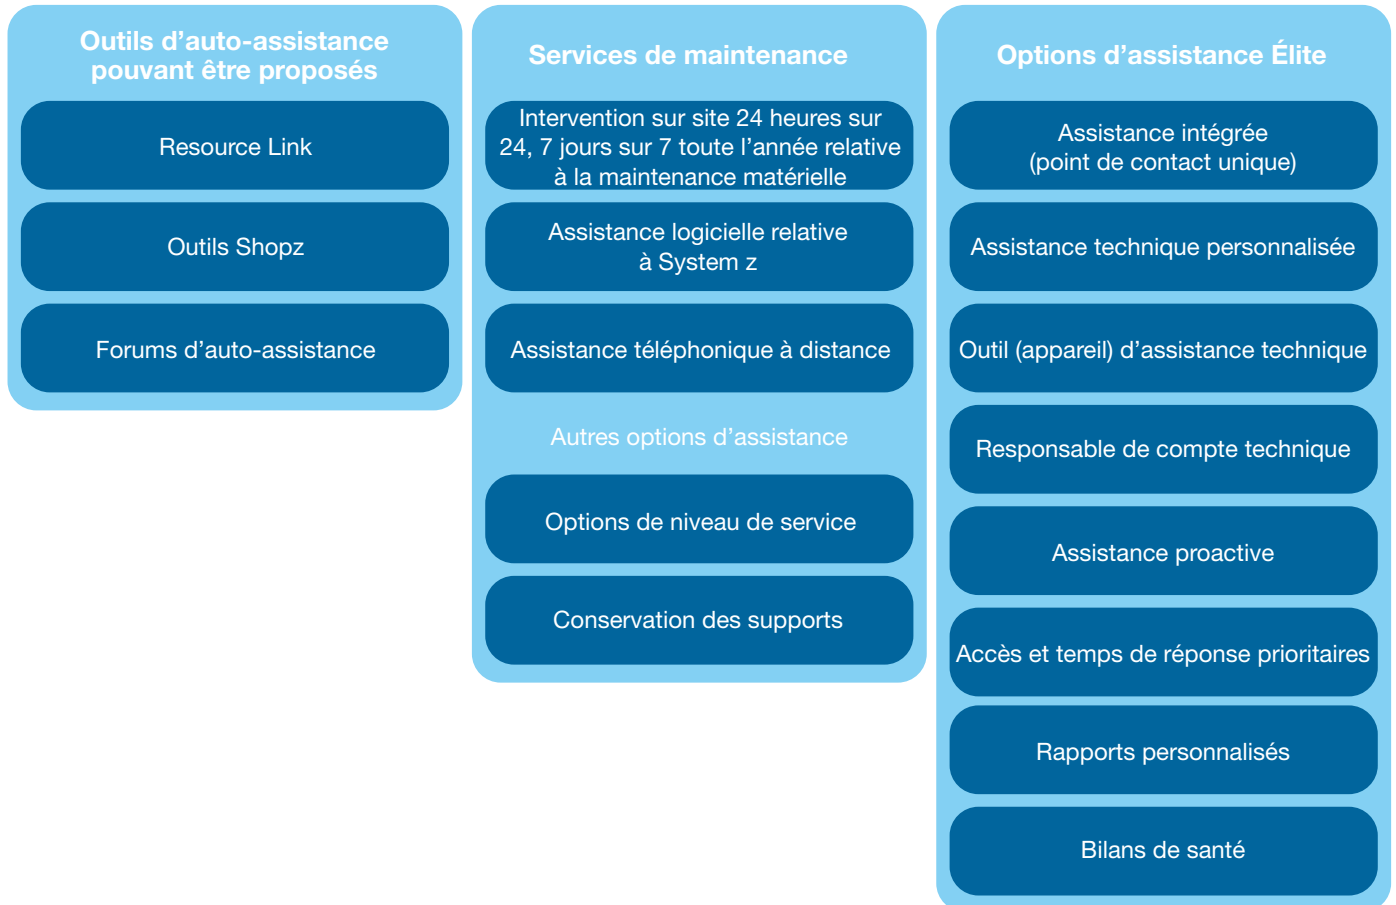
Outils d’auto-assistance pouvant être proposés

Resource Link

Outils Shopz

Forums d’auto-assistance

Services de maintenance

Intervention sur site 24 heures sur 24, 7 jours sur 7 toute l’année relative à la maintenance matérielle

Assistance logicielle relative à System z

Assistance téléphonique à distance

Autres options d’assistance

Options de niveau de service

Conservation des supports

Options d’assistance Élite

Assistance intégrée (point de contact unique)

Assistance technique personnalisée

Outil (appareil) d’assistance technique

Responsable de compte technique

Assistance proactive

Accès et temps de réponse prioritaires

Rapports personnalisés

Bilans de santé